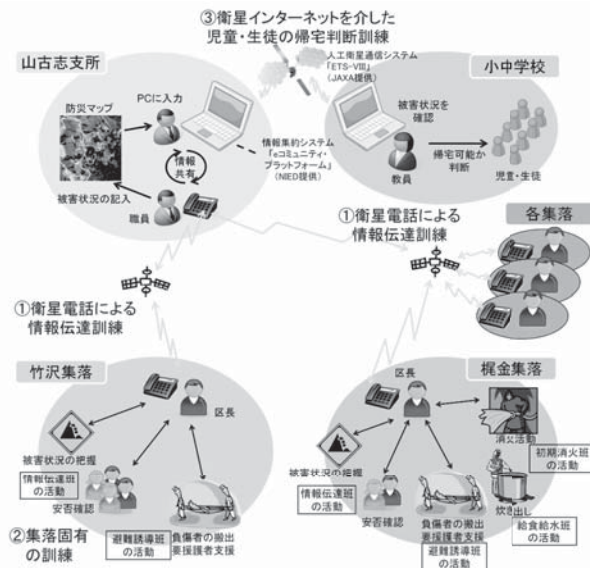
③衛星インターネットを介した児童・生徒の帰宅判断訓練

人工衛星通信システム「ETS-VIII」(JAXA提供)

山古志支所

防災マップ

PCに入力

情報集約システム「eコミュニティ・プラットフォーム」(NIED提供)

情報共有

被害状況の記入

職員

小中学校

被害状況を確認

教員

帰宅可能か判断

児童・生徒

①衛星電話による情報伝達訓練

各集落

①衛星電話による情報伝達訓練

竹沢集落

区長

被害状況の把握

情報伝達班の活動

安否確認

避難誘導班の活動

負傷者の搬出 要援護者支援

②集落固有の訓練

梶金集落

区長

消火活動

初期消火班の活動

被害状況の把握

情報伝達班の活動

安否確認

負傷者の搬出 要援護者支援

避難誘導班の活動

炊き出し

給食給水班の活動